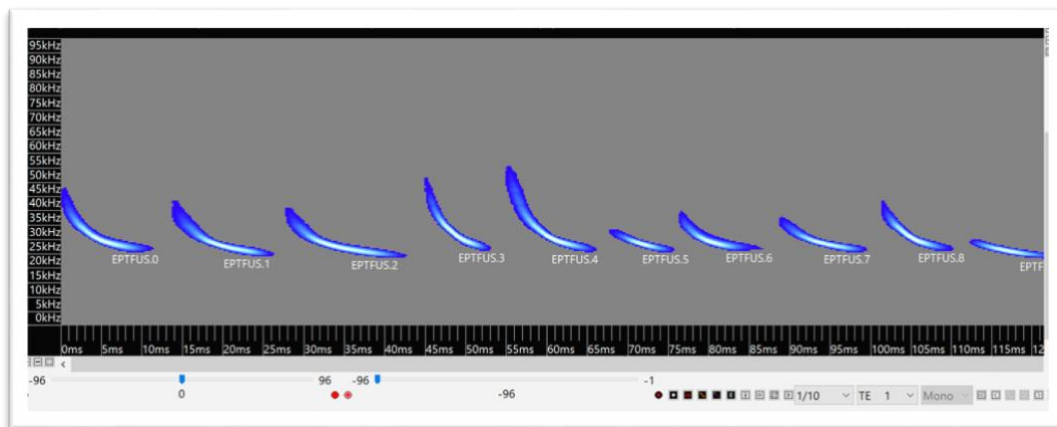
95kHz
90kHz
85kHz
80kHz
75kHz
70kHz
65kHz
60kHz
55kHz
50kHz
45kHz
40kHz
35kHz
30kHz
25kHz
20kHz
15kHz
10kHz
5kHz
0kHz

EPTFUS.0 EPTFUS.1 EPTFUS.2 EPTFUS.3 EPTFUS.4 EPTFUS.5 EPTFUS.6 EPTFUS.7 EPTFUS.8 EPTF

0ms 5ms 10ms 15ms 20ms 25ms 30ms 35ms 40ms 45ms 50ms 55ms 60ms 65ms 70ms 75ms 80ms 85ms 90ms 95ms 100ms 105ms 110ms 115ms 12

-96 96 -96 -1
0 -96
1/10 TE 1 Mono